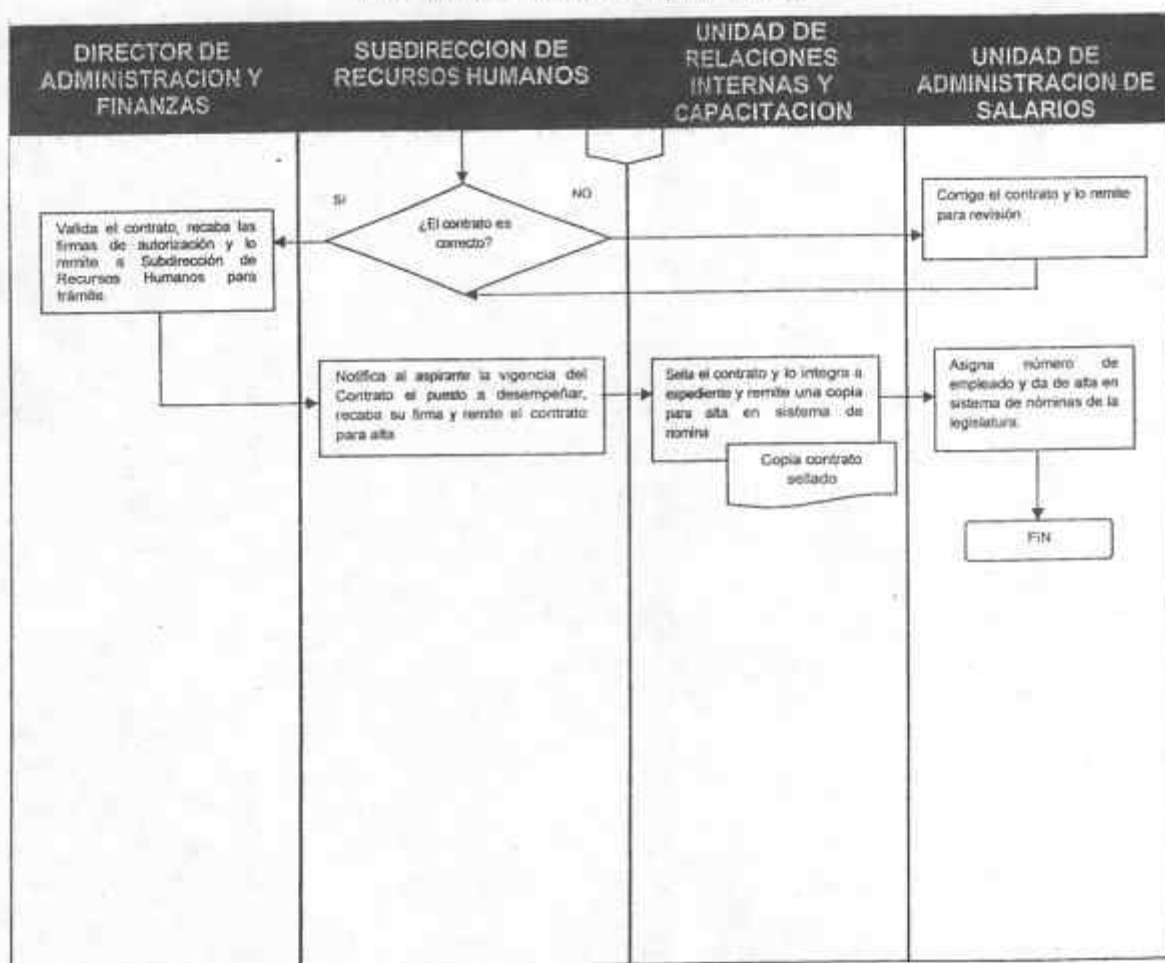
DIRECTOR DE ADMINISTRACION Y FINANZAS

SUBDIRECCION DE RECURSOS HUMANOS

UNIDAD DE RELACIONES INTERNAS Y CAPACITACION

UNIDAD DE ADMINISTRACION DE SALARIOS

SI

NO

¿El contrato es correcto?

Valida el contrato, recaba las firmas de autorización y lo remite a Subdirección de Recursos Humanos para trámite.

Corrige el contrato y lo remite para revisión

Notifica al aspirante la vigencia del Contrato el puesto a desempeñar, recaba su firma y remite el contrato para alta

Sella el contrato y lo integra a expediente y remite una copia para alta en sistema de nomina

Copia contrato sellado

Asigna número de empleado y da de alta en sistema de nóminas de la legislatura.

FIN